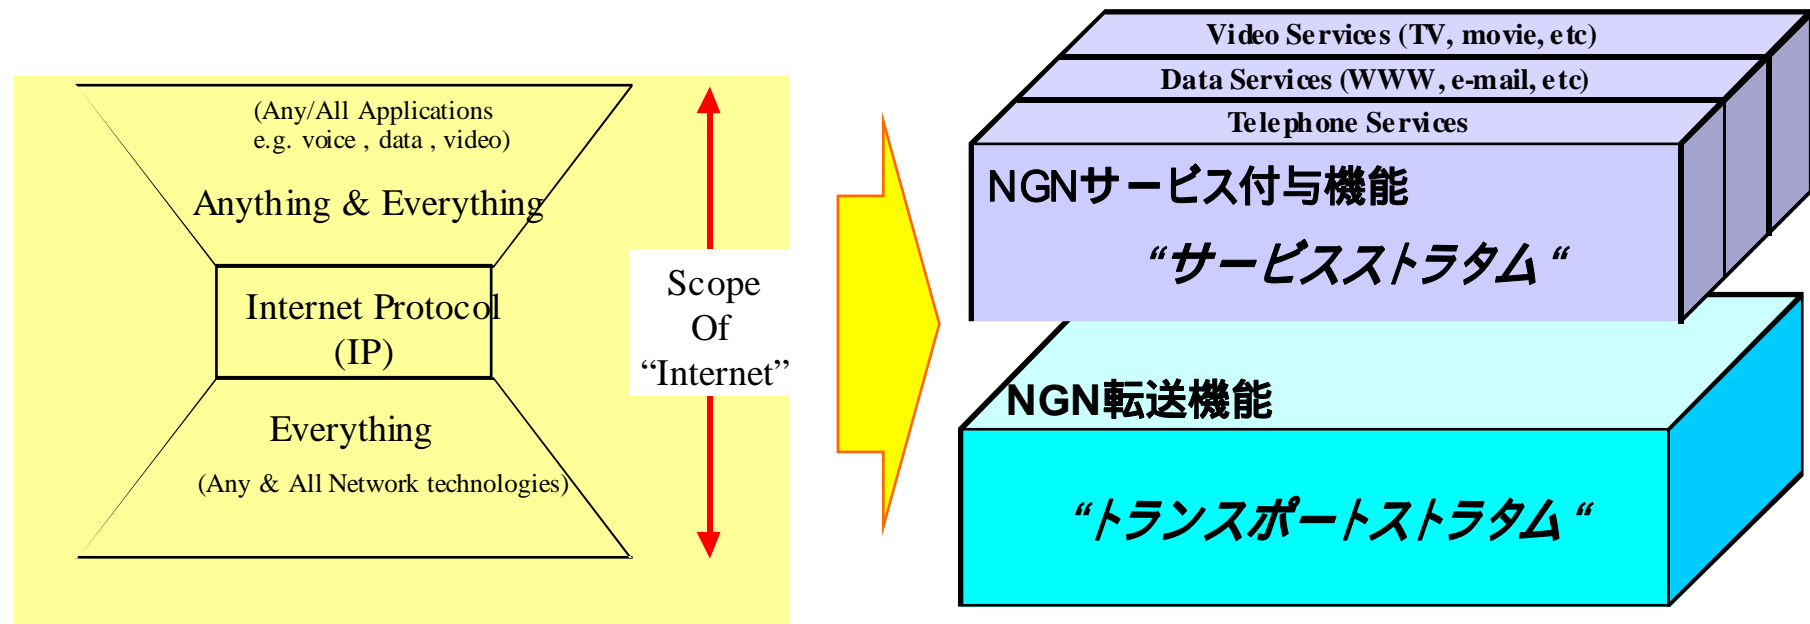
(Any/All Applications e.g. voice , data , video)

Anything & Everything

Internet Protocol (IP)

Everything

(Any & All Network technologies)

Scope Of “Internet”

Video Services (TV, movie, etc)

Data Services (WWW, e-mail, etc)

Telephone Services

NGNサービス付与機能

“サービスストラタム“

NGN転送機能

“トランスポートストラタム“